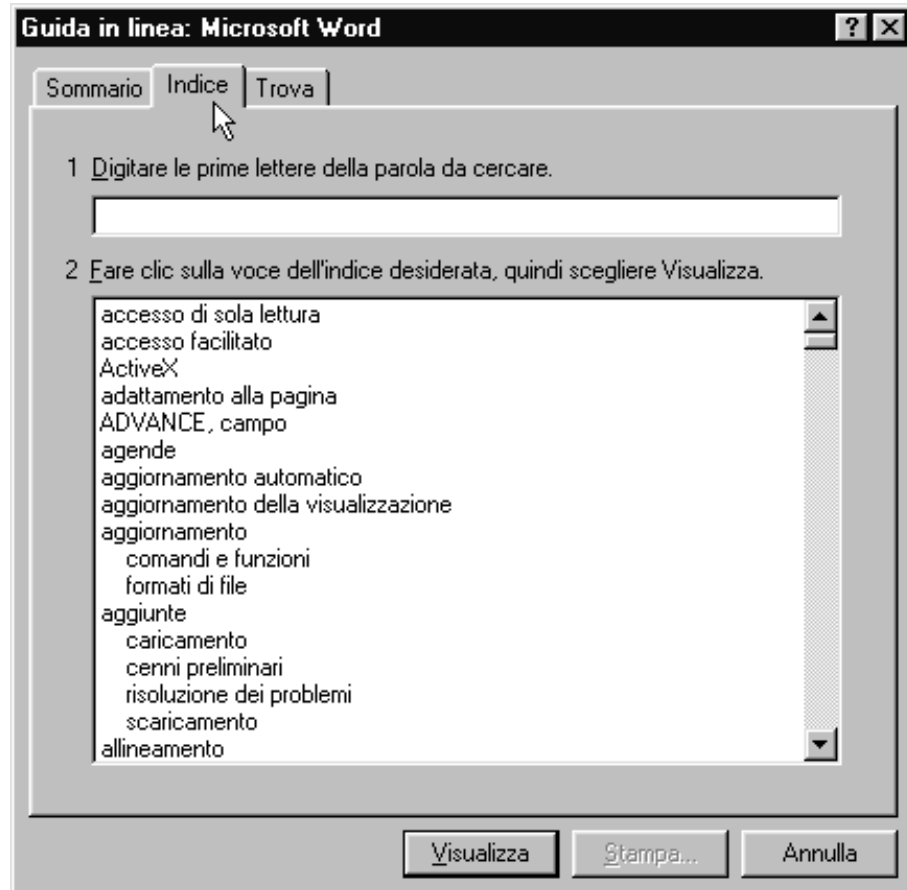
Guida in linea: Microsoft Word

? X

Sommario | Indice | Trova

1 Digitare le prime lettere della parola da cercare.

2 Fare clic sulla voce dell'indice desiderata, quindi scegliere Visualizza.

accesso di sola lettura
accesso facilitato
ActiveX
adattamento alla pagina
ADVANCE, campo
agende
aggiornamento automatico
aggiornamento della visualizzazione
aggiornamento
comandi e funzioni
formati di file
aggiunte
caricamento
cenni preliminari
risoluzione dei problemi
scaricamento
allineamento

Visualizza | Stampa... | Annulla